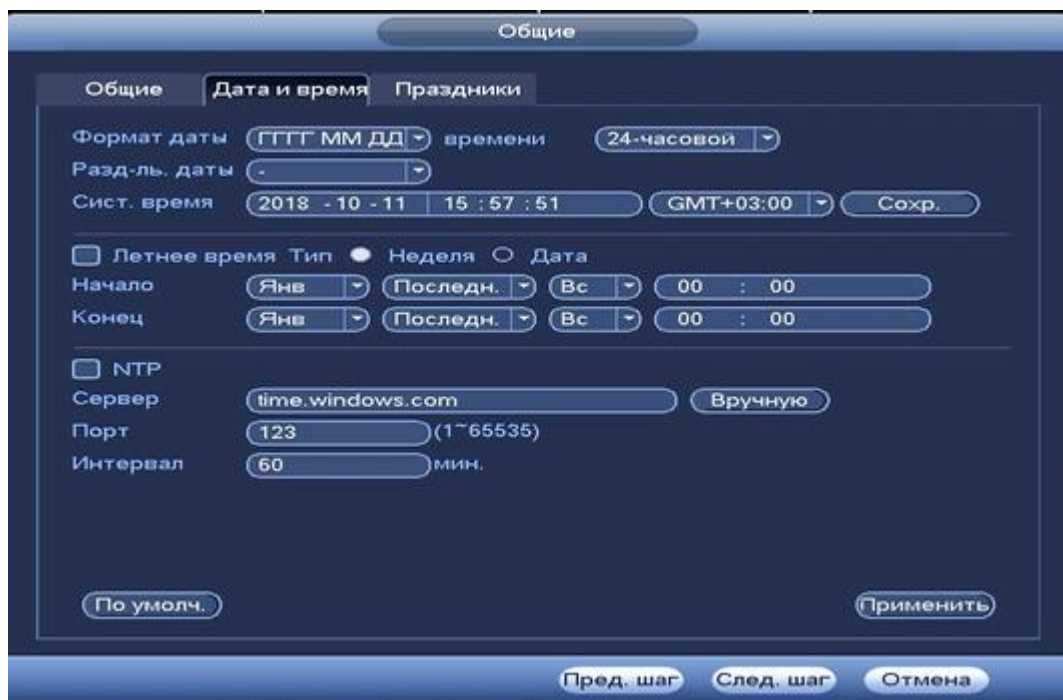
Общие

Общие | Дата и время | Праздники

Формат даты ГГГГ ММ ДД времени 24-часовой
Разд-ль. даты -
Сист. время 2018 - 10 - 11 15 : 57 : 51 GMT+03:00 Сохр.

Летнее время Тип Неделя Дата
Начало Янв Последн. Вс 00 : 00
Конец Янв Последн. Вс 00 : 00

NTP
Сервер time.windows.com Вручную
Порт 123 (1~65535)
Интервал 60 мин.

По умолч. Применить

Пред. шаг След. шаг Отмена